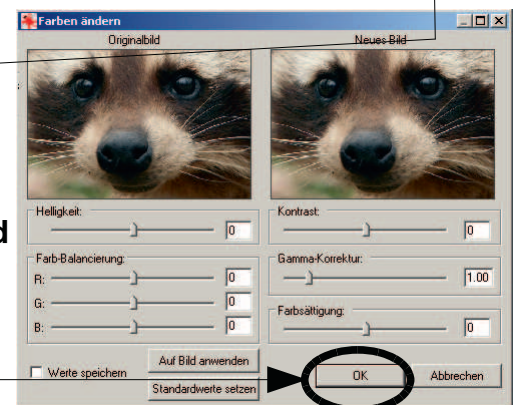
Farben ändern

Originalbild

Neues Bild

d

Helligkeit:

0

Kontrast:

0

Farb-Balancierung:

R:

0

G:

0

B:

0

Gamma-Korrektur:

1.00

Farbsättigung:

0

Werte speichern

Auf Bild anwenden

Standardwerte setzen

OK

Abbrechen